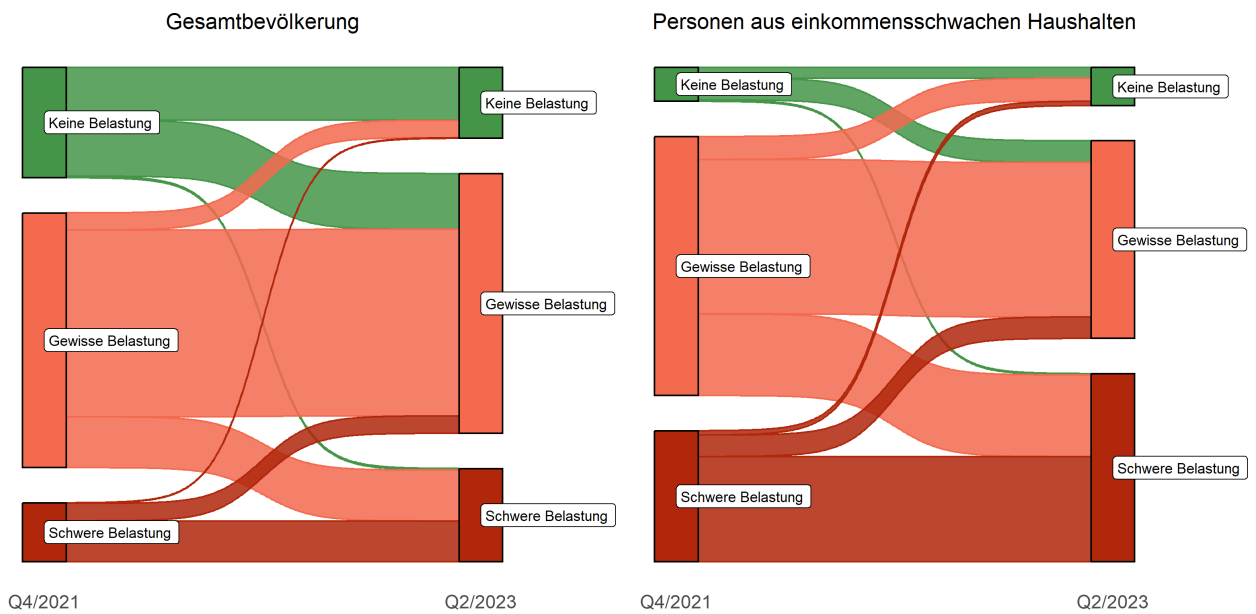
Gesamtbevölkerung

Keine Belastung
Gewisse Belastung
Schwere Belastung
Keine Belastung
Gewisse Belastung
Schwere Belastung

Q4/2021
Q2/2023

Personen aus einkommensschwachen Haushalten

Keine Belastung
Gewisse Belastung
Schwere Belastung
Keine Belastung
Gewisse Belastung
Schwere Belastung

Q4/2021
Q2/2023